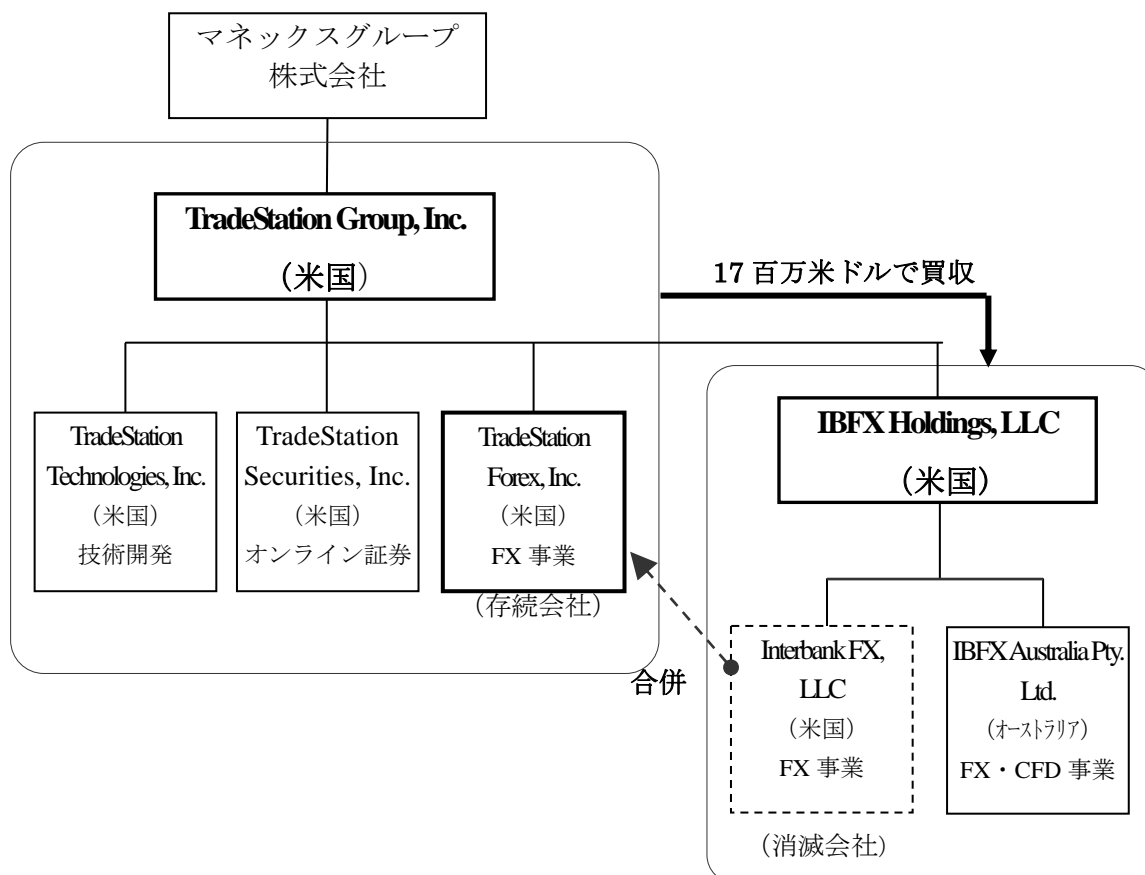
マネックスグループ
株式会社

TradeStation Group, Inc.
（米国）

17 百万米ドルで買収

TradeStation Technologies, Inc.
（米国）
技術開発

TradeStation Securities, Inc.
（米国）
オンライン証券

TradeStation Forex, Inc.
（米国）
FX 事業
（存続会社）

IBFX Holdings, LLC
（米国）

合併

Interbank FX, LLC
（米国）
FX 事業
（消滅会社）

IBFX Australia Pty. Ltd.
（オーストラリア）
FX・CFD 事業